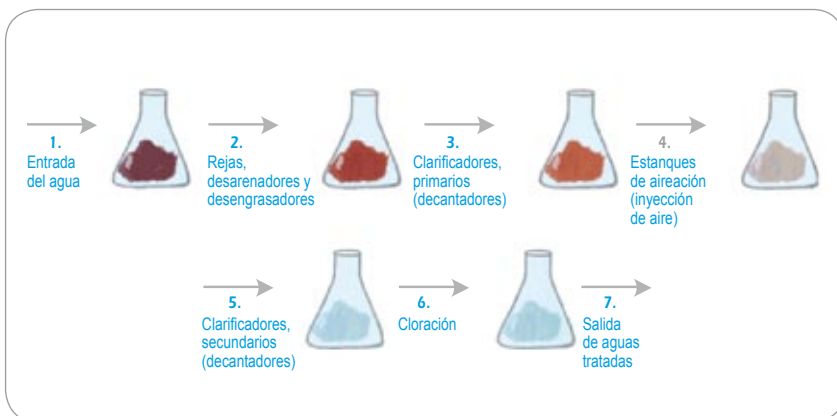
1.
Entrada del agua

2.
Rejas, desarenadores y desengrasadores

3.
Clarificadores, primarios (decantadores)

4.
Estanques de aireación (inyección de aire)

5.
Clarificadores, secundarios (decantadores)

6.
Cloración

7.
Salida de aguas tratadas